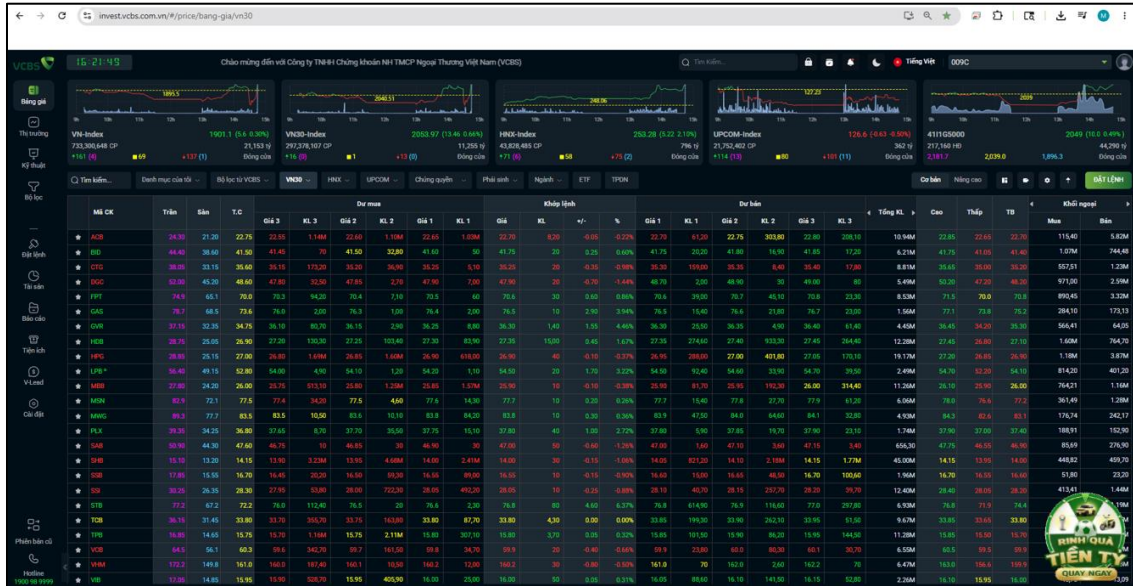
invest.vcbs.com.vn/#/price/bang-gia/vn30

VCBS 16:21:49 Chào mừng đến với Công ty TNHH Chứng khoán NH TMCP Ngoại Thương Việt Nam (VCBS) Tìm Kiếm... Tiếng Việt 009C

Bảng giá
Thị trường
Kỹ thuật
Bộ lọc
Đặt lệnh
Tài sản
Báo cáo
Tiện ích
V-Lead
Cài đặt
Phiên bản cũ
Hotline 1900 68 9999

VN-Index 1901.1 (5.6 0.30%) 733,300,648 CP 21,153 tỷ ▲161 (4) ■69 ▼137 (1) Đóng cửa
VN30-Index 2053.97 (13.46 0.66%) 297,378,107 CP 11,255 tỷ ▲16 (0) ■1 ▼13 (0) Đóng cửa
HNX-Index 253.28 (5.22 2.10%) 43,828,485 CP 796 tỷ ▲71 (6) ■58 ▼75 (2) Đóng cửa
UPCOM-Index 126.6 (-0.63 -0.50%) 21,752,402 CP 362 tỷ ▲114 (13) ■80 ▼101 (11) Đóng cửa
41I1G5000 2049 (16.0 0.49%) 217,160 HĐ 44,290 tỷ 2,181.7 2,039.0 1,896.3 Đóng cửa

Tìm kiếm... Danh mục của tôi Bộ lọc từ VCBS VN30 HNX UPCOM Chứng quyền Phái sinh Ngành ETF TPDN Cơ bản Nâng cao ĐẶT LỆNH

| Mã CK | Trần | Sàn | T.C | Giá 3 | KL 3 | Giá 2 | KL 2 | Giá 1 | KL 1 | Giá | KL | +/- | % | Giá 1 | KL 1 | Giá 2 | KL 2 | Giá 3 | KL 3 | Tổng KL | Cao | Thấp | TB | Mua | Bán |
|---|---|---|---|---|---|---|---|---|---|---|---|---|---|---|---|---|---|---|---|---|---|---|---|---|---|
| ACB | 24.30 | 21.20 | 22.75 | 22.55 | 1.14M | 22.60 | 1.18M | 22.65 | 1.03M | 22.70 | 8.20 | -0.05 | -0.22% | 22.70 | 61.20 | 22.75 | 303.80 | 22.80 | 208.10 | 10.94M | 22.85 | 22.65 | 22.70 | 115.40 | 5.82M |
| BID | 44.40 | 38.60 | 41.50 | 41.45 | 70 | 41.50 | 32.80 | 41.60 | 50 | 41.75 | 20 | 0.25 | 0.60% | 41.75 | 20.20 | 41.80 | 16.90 | 41.85 | 17.20 | 6.21M | 41.75 | 41.05 | 41.40 | 1.07M | 744.48 |
| CTG | 38.05 | 33.15 | 35.60 | 35.15 | 173.20 | 35.20 | 36.90 | 35.25 | 3.10 | 35.25 | 20 | -0.35 | -0.98% | 35.30 | 159.00 | 35.35 | 8.40 | 35.40 | 17.80 | 8.81M | 35.65 | 35.00 | 35.20 | 557.51 | 1.23M |
| DGC | 52.00 | 45.20 | 48.60 | 47.80 | 32.50 | 47.85 | 2.70 | 47.90 | 7.00 | 47.90 | 20 | -0.70 | -1.44% | 48.70 | 2.00 | 48.90 | 30 | 49.00 | 80 | 5.49M | 50.20 | 47.20 | 48.20 | 971.00 | 2.59M |
| FPT | 74.9 | 65.1 | 70.0 | 70.3 | 94.20 | 70.4 | 7.10 | 70.5 | 60 | 70.6 | 30 | 0.60 | 0.86% | 70.6 | 39.00 | 70.7 | 45.10 | 70.8 | 23.30 | 8.53M | 71.5 | 70.0 | 70.8 | 890.45 | 3.23M |
| GAS | 78.7 | 68.5 | 73.6 | 76.0 | 2.00 | 76.3 | 1.00 | 76.4 | 2.00 | 76.5 | 10 | 2.90 | 3.94% | 76.5 | 15.40 | 76.6 | 21.80 | 76.7 | 23.00 | 1.56M | 77.1 | 73.8 | 75.2 | 284.10 | 173.13 |
| GVR | 37.15 | 32.35 | 34.75 | 36.10 | 80.70 | 36.15 | 2.90 | 36.25 | 8.80 | 36.30 | 1.40 | 1.55 | 4.46% | 36.30 | 25.50 | 36.35 | 4.90 | 36.40 | 61.40 | 4.45M | 36.45 | 34.20 | 35.30 | 566.41 | 64.05 |
| HDB | 28.75 | 25.05 | 26.90 | 27.20 | 130.30 | 27.25 | 103.40 | 27.30 | 83.90 | 27.35 | 15.00 | 0.45 | 1.67% | 27.35 | 274.60 | 27.40 | 933.30 | 27.45 | 264.40 | 12.28M | 27.45 | 26.80 | 27.10 | 1.60M | 764.70 |
| HPG | 28.85 | 25.15 | 27.00 | 26.80 | 1.69M | 26.85 | 1.60M | 26.90 | 618.80 | 26.90 | 40 | -0.10 | -0.37% | 26.95 | 288.00 | 27.00 | 401.80 | 27.05 | 170.10 | 19.17M | 27.20 | 26.85 | 26.90 | 1.18M | 3.87M |
| LPB | 56.40 | 49.15 | 52.80 | 54.00 | 4.90 | 54.10 | 1.20 | 54.20 | 1.10 | 54.50 | 20 | 1.70 | 3.22% | 54.50 | 92.40 | 54.60 | 33.90 | 54.70 | 39.50 | 2.49M | 54.70 | 52.20 | 54.10 | 814.20 | 401.20 |
| MBB | 27.80 | 24.20 | 26.00 | 25.75 | 513.10 | 25.80 | 1.25M | 25.85 | 1.57M | 25.90 | 10 | -0.10 | -0.38% | 25.90 | 81.70 | 25.95 | 192.30 | 26.00 | 314.40 | 11.26M | 26.10 | 25.90 | 26.00 | 764.21 | 1.16M |
| MSN | 82.9 | 72.1 | 77.5 | 77.4 | 34.20 | 77.5 | 4.60 | 77.6 | 14.30 | 77.7 | 10 | 0.20 | 0.26% | 77.7 | 15.40 | 77.8 | 27.70 | 77.9 | 61.20 | 6.06M | 78.0 | 76.6 | 77.2 | 361.49 | 1.28M |
| MWG | 89.3 | 77.7 | 83.5 | 83.5 | 10.50 | 83.6 | 10.10 | 83.8 | 84.20 | 83.8 | 10 | 0.30 | 0.36% | 83.9 | 47.50 | 84.0 | 64.60 | 84.1 | 32.80 | 4.93M | 84.3 | 82.6 | 83.1 | 176.74 | 242.17 |
| PLX | 39.30 | 34.25 | 36.80 | 37.65 | 8.70 | 37.70 | 35.50 | 37.75 | 15.10 | 37.80 | 40 | 1.00 | 2.72% | 37.80 | 5.90 | 37.85 | 19.70 | 37.90 | 23.10 | 1.74M | 37.90 | 37.00 | 37.40 | 188.91 | 152.90 |
| SAB | 50.90 | 44.30 | 47.60 | 46.75 | 10 | 46.85 | 30 | 46.90 | 30 | 47.00 | 50 | -0.60 | -1.26% | 47.00 | 1.60 | 47.10 | 3.60 | 47.15 | 3.40 | 656.30 | 47.75 | 46.55 | 46.90 | 85.69 | 276.90 |
| SHB | 15.10 | 13.20 | 14.15 | 13.90 | 3.23M | 13.95 | 4.68M | 14.00 | 2.41M | 14.00 | 20 | -0.15 | -1.06% | 14.05 | 821.20 | 14.10 | 2.18M | 14.15 | 1.77M | 45.00M | 14.15 | 13.95 | 14.00 | 448.82 | 459.70 |
| SSB | 17.85 | 15.55 | 16.70 | 16.45 | 20.20 | 16.50 | 59.30 | 16.55 | 89.00 | 16.55 | 10 | -0.15 | -0.90% | 16.60 | 15.00 | 16.65 | 48.50 | 16.70 | 100.60 | 1.96M | 16.70 | 16.55 | 16.60 | 51.80 | 23.20 |
| SSI | 30.25 | 26.35 | 28.30 | 27.95 | 53.80 | 28.00 | 722.30 | 28.05 | 492.20 | 28.05 | 10 | -0.25 | -0.88% | 28.10 | 40.70 | 28.15 | 257.70 | 28.20 | 39.70 | 12.40M | 28.40 | 28.05 | 28.20 | 413.41 | 1.44M |
| STB | 77.2 | 67.2 | 72.2 | 76.0 | 112.40 | 76.5 | 20 | 76.6 | 2.30 | 76.8 | 80 | 4.60 | 6.37% | 76.8 | 614.90 | 76.9 | 116.60 | 77.0 | 297.80 | 6.93M | 77.0 | 71.9 | 74.4 | 1.14M | 1.22M |
| TCB | 36.15 | 31.45 | 33.80 | 33.70 | 355.70 | 33.75 | 163.80 | 33.80 | 87.70 | 33.80 | 4.30 | 0.00 | 0.00% | 33.85 | 199.30 | 33.90 | 262.10 | 33.95 | 51.50 | 9.67M | 33.85 | 33.65 | 33.80 | 1.04M | 1.26M |
| TPB | 16.85 | 14.65 | 15.75 | 15.70 | 1.16M | 15.75 | 2.11M | 15.80 | 307.10 | 15.80 | 3.70 | 0.05 | 0.32% | 15.85 | 101.50 | 15.90 | 86.20 | 15.95 | 144.50 | 11.28M | 15.85 | 15.50 | 15.70 | | |
| VCB | 64.5 | 56.1 | 60.3 | 59.6 | 342.70 | 59.7 | 161.50 | 59.8 | 34.70 | 59.9 | 20 | -0.40 | -0.66% | 59.9 | 23.80 | 60.0 | 80.30 | 60.1 | 30.70 | 6.55M | 60.5 | 59.5 | 59.9 | | |
| VHM | 172.2 | 149.8 | 161.0 | 160.0 | 187.40 | 160.1 | 10.50 | 160.2 | 12.00 | 161.0 | 70 | 0.00 | 0.00% | 161.0 | 70 | 162.0 | 2.60 | 162.2 | 70 | 6.47M | 163.0 | 156.6 | 159.9 | | |
| VIB | 17.05 | 14.85 | 15.95 | 15.90 | 528.70 | 15.95 | 405.90 | 16.00 | 25.00 | 16.00 | 50 | 0.05 | 0.31% | 16.05 | 88.60 | 16.10 | 141.50 | 16.15 | 52.80 | 2.26M | 16.10 | 15.95 | 16.00 | | |

RINH QUÀ TIỀN TỶ QUAY NGAY